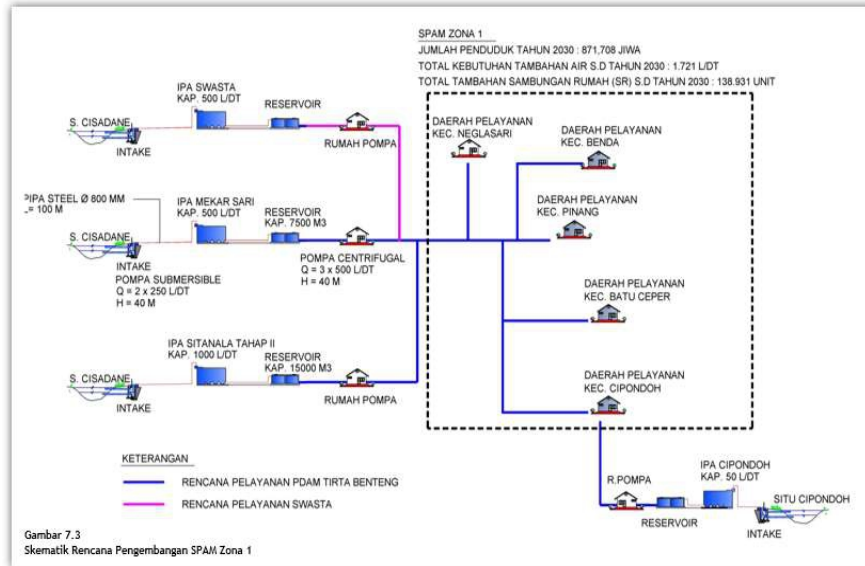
SPAM ZONA 1
JUMLAH PENDUDUK TAHUN 2030 : 871,708 JIWA
TOTAL KEBUTUHAN TAMBAHAN AIR S.D TAHUN 2030 : 1.721 L/DT
TOTAL TAMBAHAN SAMBUNGAN RUMAH (SR) S.D TAHUN 2030 : 138.931 UNIT

IPA SWASTA
KAP. 500 L/DT
RESERVOIR
S. CISADANE
INTAKE
RUMAH POMPA

DAERAH PELAYANAN
KEC. NEGLASARI

DAERAH PELAYANAN
KEC. BENDA

PIPA STEEL Ø 800 MM
L = 100 M
IPA MEKAR SARI
KAP. 500 L/DT
RESERVOIR
KAP. 7500 M3
S. CISADANE
INTAKE
POMPA SUBMERSIBLE
Q = 2 x 250 L/DT
H = 40 M
POMPA CENTRIFUGAL
Q = 3 x 500 L/DT
H = 40 M

DAERAH PELAYANAN
KEC. PINANG

DAERAH PELAYANAN
KEC. BATU CEPER

IPA SITANALA TAHAP II
KAP. 1000 L/DT
RESERVOIR
KAP. 15000 M3
S. CISADANE
INTAKE
RUMAH POMPA

DAERAH PELAYANAN
KEC. CIPONDOH

KETERANGAN
RENCANA PELAYANAN PDAM TIRTA BENTENG
RENCANA PELAYANAN SWASTA

R.POMPA
RESERVOIR
IPA CIPONDOH
KAP. 50 L/DT
SITU CIPONDOH
INTAKE

Gambar 7.3
Skematik Rencana Pengembangan SPAM Zona 1